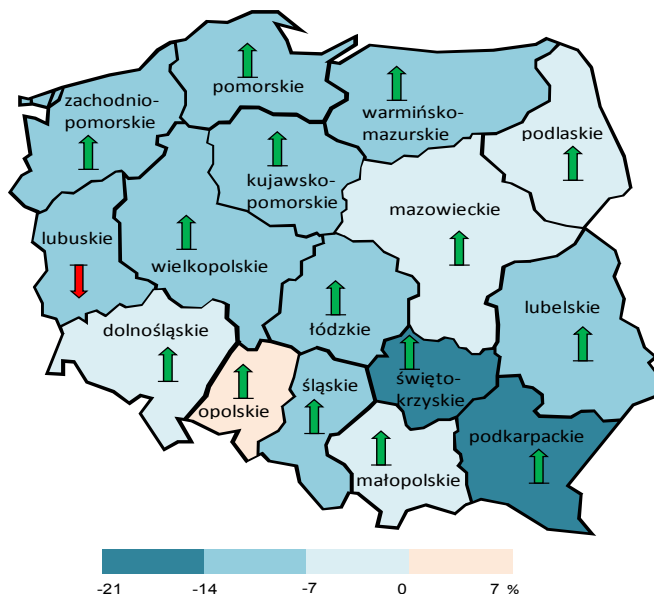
zachodniopomorskie
pomorskie
warmińsko-mazurskie
podlaskie
kujawsko-pomorskie
mazowieckie
lubuskie
wielkopolskie
łódzkie
lubelskie
dolnośląskie
opolskie
śląskie
świętokrzyskie
podkarpackie
małopolskie

-21
-14
-7
0
7 %